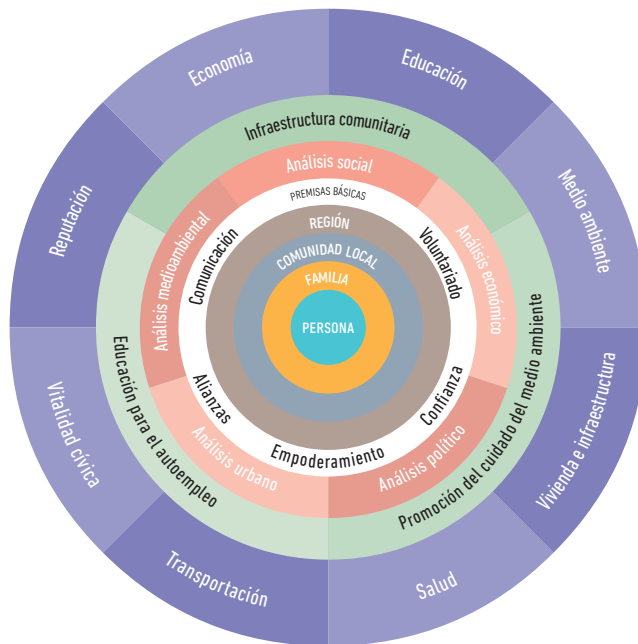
Economía
Educación
Medio ambiente
Vivienda e infraestructura
Salud
Transportación
Vitalidad cívica
Reputación

Infraestructura comunitaria
Promoción del cuidado del medio ambiente
Educación para el autoempleo

Análisis social
Análisis económico
Análisis político
Análisis urbano
Análisis medioambiental

PREMISAS BÁSICAS
Comunicación
Voluntariado
Confianza
Empoderamiento
Alianzas

REGIÓN
COMUNIDAD LOCAL
FAMILIA
PERSONA